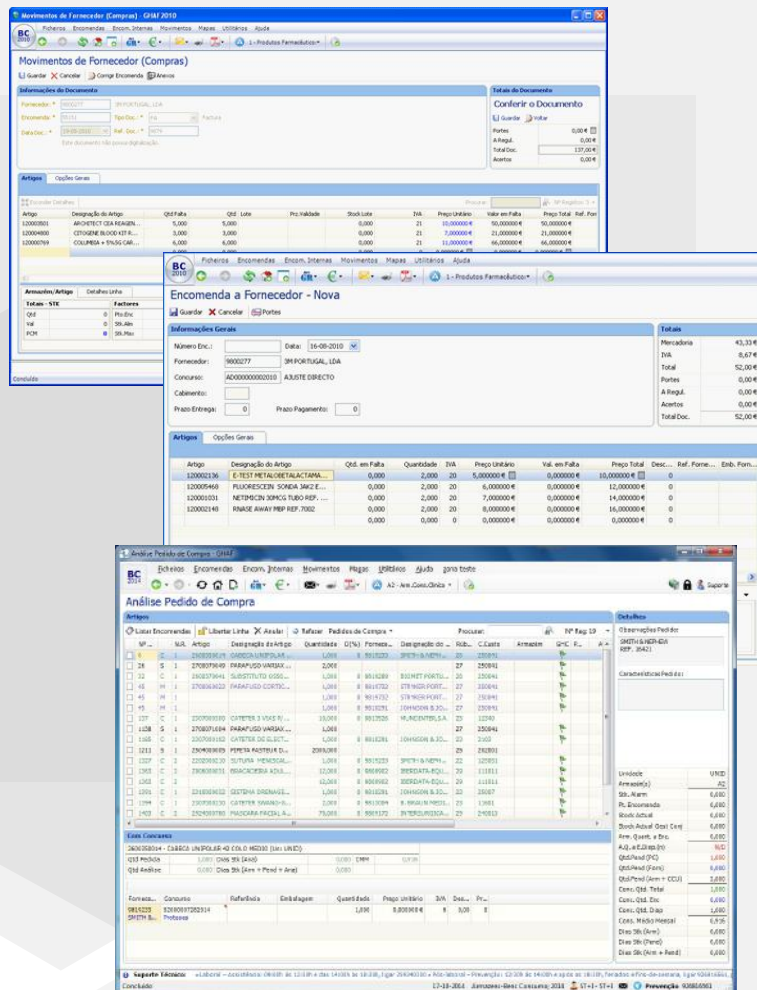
Movimentos de Fornecedor (Compras) - GHAF 2010

Ficheiros Encomendas Encom. Internas Movimentos Mapas Utilitários Ajuda

1 - Produtos Farmacêuticos

Movimentos de Fornecedor (Compras)

Guardar Cancelar Corrige Encomenda Anexos

Informações do Documento

Fornecedor: 3M PORTUGAL, LDA

Encomenda: Tipo Doc.: Factura

Data Doc.: Ref. Doc.:

Este documento não possui digitalização

Totais do Documento

Conferir o Documento

Guardar Voltar

Portes 0,00 €
A Regul. 0,00 €
Total Doc. 137,00 €
Acertos 0,00 €

Artigos Opções Gerais

Esconder Detalhes Procurar:

| Artigo | Designação do Artigo | Qtd.Falta | Qtd. | Lote | Prz.Validade | Stock Lote | IVA | Preço Unitário | Valor em Falta | Preço Total |
|---|---|---|---|---|---|---|---|---|---|---|
| 120000801 | ARCHITECT CEA REAGEN... | 5,000 | 5,000 | | | 0,000 | 21 | 10,000000 € | 50,000000 € | 50,000000 € |
| 120000800 | CITOGENE BLOOD KIT R... | 3,000 | 3,000 | | | 0,000 | 21 | 7,000000 € | 21,000000 € | 21,000000 € |
| 120000769 | COLUMBIA + 5%SG CAR... | 6,000 | 6,000 | | | 0,000 | 21 | 11,000000 € | 66,000000 € | 66,000000 € |

Armazém/Artigo Detalhes Linha

Totais - STK
Qtd 0
Val 0
PCM 0

Factores
Pto.Enc
Stk.Alm
Stk.Max

Concluído

Ficheiros Encomendas Encom. Internas Movimentos Mapas Utilitários Ajuda

1 - Produtos Farmacêuticos

Encomenda a Fornecedor - Nova

Guardar Cancelar Portes

Informações Gerais

Número Enc.: Data: 16-08-2010

Fornecedor: 9000277 3M PORTUGAL, LDA

Concurso: AD000000002010 AJUSTE DIRECTO

Cabimento:

Prazo Entrega: 0 Prazo Pagamento: 0

Totais

| | |
|---|---|
| Mercadoria | 43,33 € |
| IVA | 8,67 € |
| Total | 52,00 € |
| Portes | 0,00 € |
| A Regul. | 0,00 € |
| Acertos | 0,00 € |
| Total Doc. | 52,00 € |

Artigos Opções Gerais

| Artigo | Designação do Artigo | Qtd. em Falta | Quantidade | IVA | Preço Unitário | Val. em Falta | Preço Total | Desc... | Ref. Forne... | Emb. Forn... |
|---|---|---|---|---|---|---|---|---|---|---|
| 120002136 | E-TEST METALOBETALACTAMA... | 0,000 | 2,000 | 20 | 5,000000 € | 0,000000 € | 10,000000 € | 0 | | |
| 120005468 | FLUORESCEIN SONDA JAK2 E... | 0,000 | 2,000 | 20 | 6,000000 € | 0,000000 € | 12,000000 € | 0 | | |
| 120001031 | NETIMICIN 30MCG TUBO REF. ... | 0,000 | 2,000 | 20 | 7,000000 € | 0,000000 € | 14,000000 € | 0 | | |
| 120002148 | RNASE AWAY MBP REF.7002 | 0,000 | 2,000 | 20 | 8,000000 € | 0,000000 € | 16,000000 € | 0 | | |
| | | 0,000 | 0,000 | 0 | 0,000000 € | 0,000000 € | 0,000000 € | 0 | | |

Análise Pedido de Compra - GHAF

Ficheiros Encomendas Encom. Internas Movimentos Mapas Utilitários Ajuda Zona teste

A2 - Arm.Cons.Clinico

Suporte

Análise Pedido de Compra

Artigos

Listar Encomendas Libertar Linha Anular Refazer Pedidos de Compra Procurar: Nº Reg: 19

Detalhes

Observações Pedido:
SMITH & NEPHEW
REF. 35421

Características Pedido:

Unidade UNID
Armazém(s) A2
Stk. Alarm 0,000
Pt. Encomenda 0,000
Stock Actual 0,000
Stock Actual Geral Conj 0,000
Arm. Quant. a Enc. 0,000
A.Q. a E.Disp.(n) N/D
Qtd.Pend (PC) 1,000
Qtd.Pend (Forn) 0,000
Qtd.Pend (Arm + CCU) 1,000
Cons. Qtd. Total 1,000
Cons. Qtd. Enc 0,000
Cons. Qtd. Disp 1,000
Cons. Médio Mensal 0,926
Dias Stk (Arm) 0,000
Dias Stk (Pend) 0,000
Dias Stk (Arm + Pend) 0,000

Com Concurso

2630358014 - CABECA UNIPOLAR 48 COLO MEDIO (Un: UNID)

Qtd Pedida 1,000 Dias Stk (Arm) 0,000 CMM 0,926
Qtd Análise 0,000 Dias Stk (Arm + Pend + Ana) 0,000

| Fornece... | Concurso | Referência | Embalagem | Quantidade | Preço Unitário | IVA | Des... | Pr... |
|---|---|---|---|---|---|---|---|---|
| 9815225 SMITH & ... | 5200007252314 Protoses | | | 1,000 | 0,000000 € | 5 | 0,00 | 0 |

Suporte Técnico:

Concluído 17-10-2014 Armazéns-Base Consumo; 2014 ST+1-ST+1 Prevenção 930843961